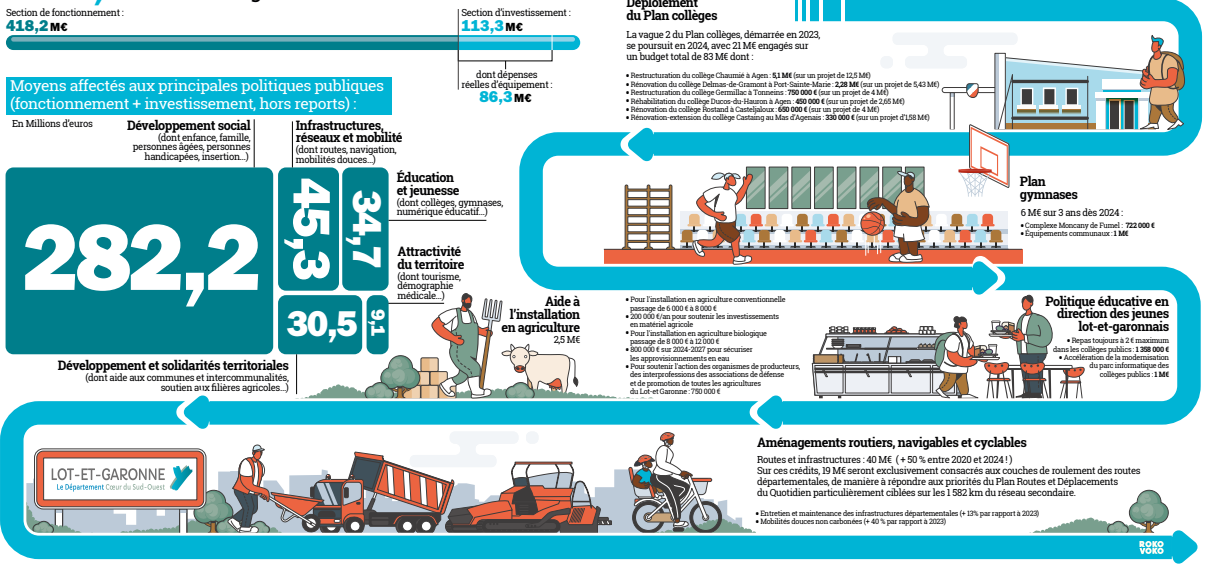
Section de fonctionnement :
418,2 M€

Section d'investissement :
113,3 M€

dont dépenses réelles d'équipement :
86,3 M€

Moyens affectés aux principales politiques publiques (fonctionnement + investissement, hors reports) :

En Millions d'euros

Développement social
(dont enfance, famille, personnes âgées, personnes handicapées, insertion...)

Infrastructures, réseaux et mobilité
(dont routes, navigation, mobilités douces...)

Éducation et jeunesse
(dont collèges, gymnases, numérique éducatif...)

Attractivité du territoire
(dont tourisme, démographie médicale...)

282,2

45,3

34,7

30,5

9,1

Développement et solidarités territoriales
(dont aide aux communes et intercommunalités, soutien aux filières agricoles...)

Déploiement du Plan collèges

La vague 2 du Plan collèges, démarrée en 2023, se poursuit en 2024, avec 21 M€ engagés sur un budget total de 83 M€ dont :

• Restructuration du collège Chaumié à Agen : 5,1 M€ (sur un projet de 12,5 M€)
• Rénovation du collège Delmas-de-Gramont à Port-Sainte-Marie : 2,28 M€ (sur un projet de 5,43 M€)
• Restructuration du collège Germillac à Tonneins : 750 000 € (sur un projet de 4 M€)
• Réhabilitation du collège Ducos-du-Hauron à Agen : 450 000 € (sur un projet de 2,65 M€)
• Rénovation du collège Rostand à Casteljaloux : 650 000 € (sur un projet de 4 M€)
• Rénovation-extension du collège Castaing au Mas d'Agenais : 330 000 € (sur un projet d'1,58 M€)

Plan gymnases

6 M€ sur 3 ans dès 2024 :
• Complexe Moncany de Fumel : 722 000 €
• Équipements communaux : 1 M€

Aide à l'installation en agriculture
2,5 M€

• Pour l'installation en agriculture conventionnelle passage de 6 000 € à 8 000 €
• 200 000 €/an pour soutenir les investissements en matériel agricole
• Pour l'installation en agriculture biologique passage de 8 000 € à 12 000 €
• 800 000 € sur 2024-2027 pour sécuriser les approvisionnements en eau
• Pour soutenir l'action des organismes de producteurs, des interprofessions des associations de défense et de promotion de toutes les agricultures du Lot-et-Garonne : 750 000 €

Politique éducative en direction des jeunes lot-et-garonnais

• Repas toujours à 2 € maximum dans les collèges publics : 1 358 000 €
• Accélération de la modernisation du parc informatique des collèges publics : 1 M€

LOT-ET-GARONNE
Le Département Cœur du Sud-Ouest

Aménagements routiers, navigables et cyclables

Routes et infrastructures : 40 M€ ( + 50 % entre 2020 et 2024 ! )
Sur ces crédits, 19 M€ seront exclusivement consacrés aux couches de roulement des routes départementales, de manière à répondre aux priorités du Plan Routes et Déplacements du Quotidien particulièrement ciblées sur les 1 582 km du réseau secondaire.

• Entretien et maintenance des infrastructures départementales (+ 13% par rapport à 2023)
• Mobilités douces non carbonées (+ 40 % par rapport à 2023)

ROKO VOKO